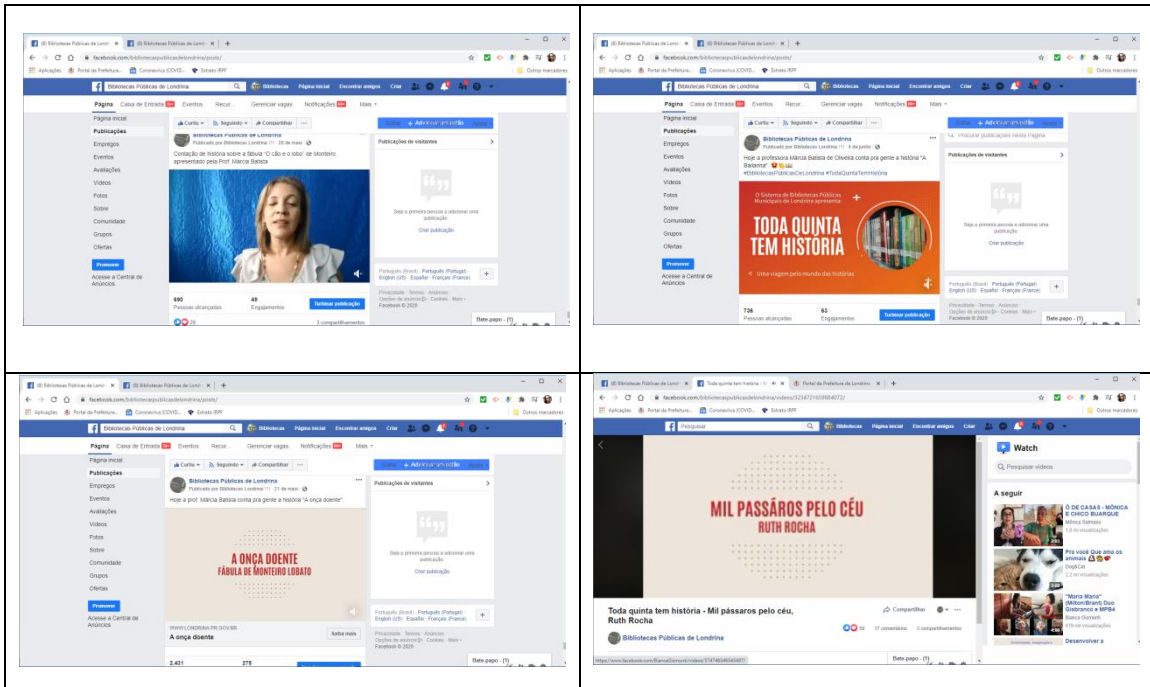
(8) Bibliotecas Públicas de Londr × (8) Bibliotecas Públicas de Londr ×

facebook.com/bibliotecaspublicasdelondrina/posts/

Aplicações Portal da Prefeitura... Coronavírus (COVID... Extrato IRPF Outros marcadores

Bibliotecas Públicas de Londrina Bibliotecas Página inicial Encontrar amigos Criar

Página Caixa de Entrada Eventos Recur... Gerenciar vagas Notificações Mais

Página inicial
Publicações
Empregos
Eventos
Avaliações
Vídeos
Fotos
Sobre
Comunidade
Grupos
Ofertas
Promover
Acesse a Central de Anúncios

Curtiu Seguindo Compartilhar

Bibliotecas Públicas de Londrina
Publicado por Bibliotecas Londrina · 28 de maio

Contação de história sobre a fábula "O cão e o lobo" de Monteiro, apresentado pela Prof. Márcia Batista

690 Pessoas alcançadas 49 Engajamentos Turbinar publicação

28 3 compartilhamentos

Publicações de visitantes

Seja o primeiro pessoa a adicionar uma publicação.

Criar publicação

Português (Brasil) · Português (Portugal) · English (US) · Español · Français (France)

Privacidade · Termos · Anúncios · Opções de anúncios · Cookies · Mais · Facebook © 2020

Bate-papo · (1)

(8) Bibliotecas Públicas de Londr × (8) Bibliotecas Públicas de Londr ×

Bibliotecas Públicas de Londrina
Publicado por Bibliotecas Londrina · 4 de junho

Hoje a professora Márcia Batista de Oliveira conta pra gente a história "A Baleiana".
#BibliotecasPúblicasDeLondrina #TodaQuintaTemHistória

O Sistema de Bibliotecas Públicas Municipais de Londrina apresenta:
TODA QUINTA TEM HISTÓRIA
Uma viagem pelo mundo das histórias

736 Pessoas alcançadas 63 Engajamentos Turbinar publicação

Pesquisar publicações nesta Página

Bibliotecas Públicas de Londrina
Publicado por Bibliotecas Londrina · 21 de maio

Hoje a prof. Márcia Batista conta pra gente a história "A onça doente".

A ONÇA DOENTE
FÁBULA DE MONTEIRO LOBATO

WWW.LONDRINA.PR.GOV.BR
A onça doente Saiba mais

2.431 275

(8) Bibliotecas Públicas de Londr × Toda quinta tem história - Mil × Portal da Prefeitura de Londrina ×

facebook.com/bibliotecaspublicasdelondrina/videos/3234721659884072/

Pesquisar

MIL PASSÁROS PELO CÉU
RUTH ROCHA

Toda quinta tem história - Mil pássaros pelo céu, Ruth Rocha

Bibliotecas Públicas de Londrina

Compartilhar

93 17 comentários 3 compartilhamentos

Watch
Pesquisar vídeos

A seguir

Ô DE CASAS - MÔNICA E CHICO BUARQUE
Mônica Salmaso
5,8 mi visualizações

Pra você Que amo os animais
DogsCat
2,2 mi visualizações

"Maria Maria" (Milton/Brant) Duo Gisbranco e MPB4
Bianca Gismonti
418 mil visualizações

Desenvolver a

https://www.facebook.com/BiancaGismonti/videos/574748546545487/

Bate-papo · (1)